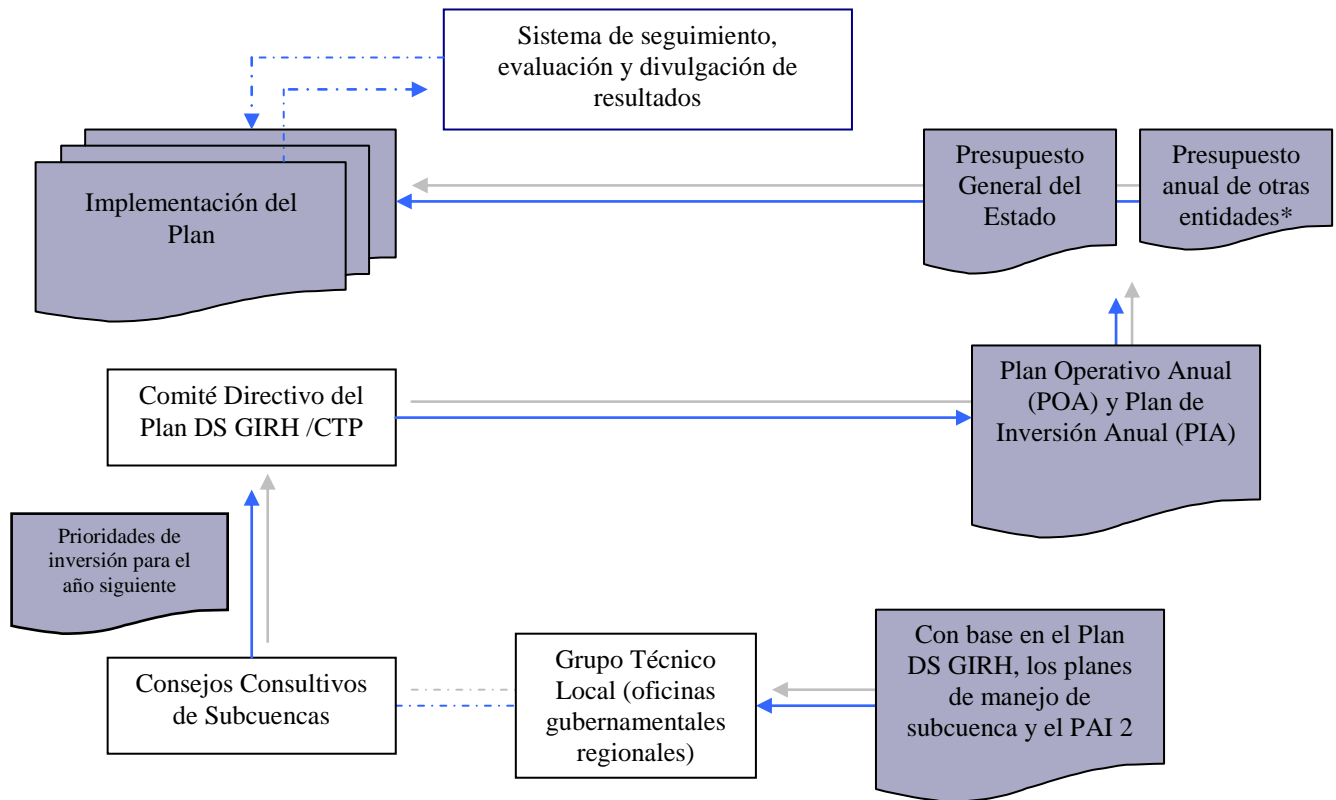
Sistema de seguimiento, evaluación y divulgación de resultados

Implementación del Plan

Presupuesto General del Estado

Presupuesto anual de otras entidades*

Comité Directivo del Plan DS GIRH /CTP

Plan Operativo Anual (POA) y Plan de Inversión Anual (PIA)

Prioridades de inversión para el año siguiente

Consejos Consultivos de Subcuencas

Grupo Técnico Local (oficinas gubernamentales regionales)

Con base en el Plan DS GIRH, los planes de manejo de subcuenca y el PAI 2